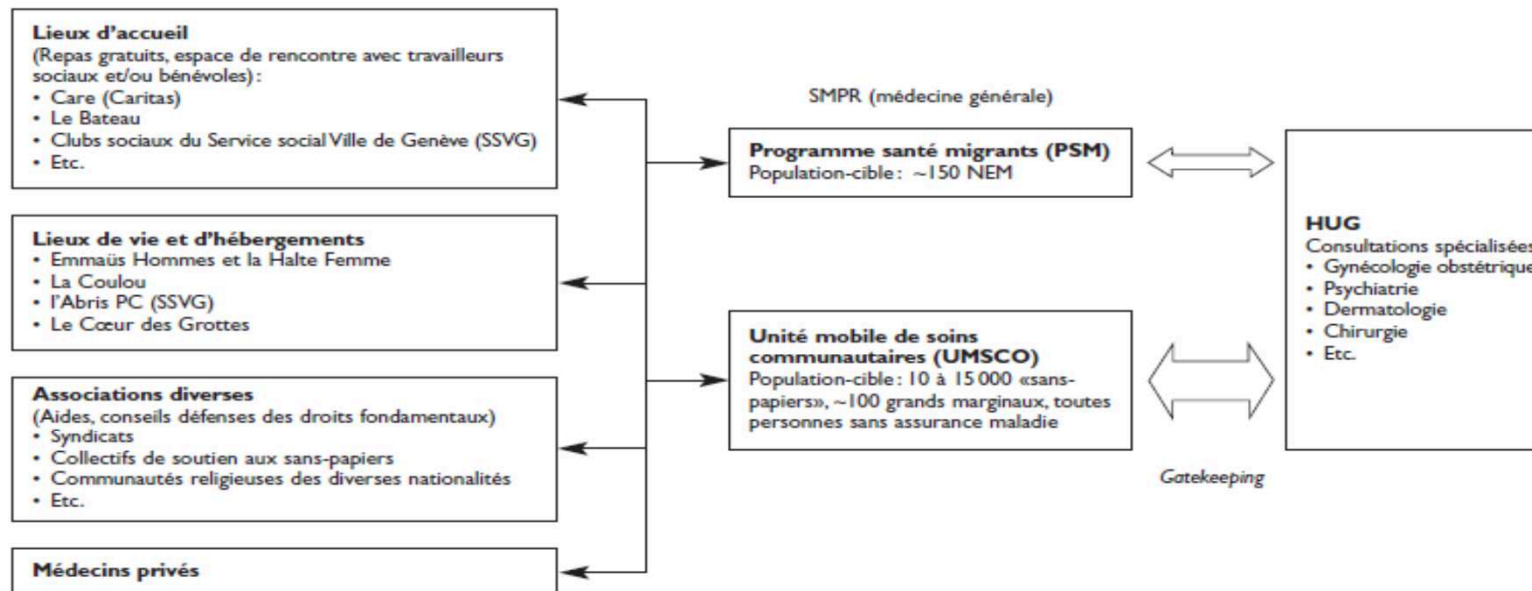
**Lieux d'accueil**
(Repas gratuits, espace de rencontre avec travailleurs sociaux et/ou bénévoles):
• Care (Caritas)
• Le Bateau
• Clubs sociaux du Service social Ville de Genève (SSVG)
• Etc.

**Lieux de vie et d'hébergements**
• Emmaüs Hommes et la Halte Femme
• La Coulou
• l'Abris PC (SSVG)
• Le Cœur des Grottes

**Associations diverses**
(Aides, conseils défenses des droits fondamentaux)
• Syndicats
• Collectifs de soutien aux sans-papiers
• Communautés religieuses des diverses nationalités
• Etc.

**Médecins privés**

SMPR (médecine générale)

**Programme santé migrants (PSM)**
Population-cible: ~150 NEM

**Unité mobile de soins communautaires (UMSCO)**
Population-cible: 10 à 15 000 «sans-papiers», ~100 grands marginaux, toutes personnes sans assurance maladie

Gatekeeping

**HUG**
Consultations spécialisées
• Gynécologie obstétrique
• Psychiatrie
• Dermatologie
• Chirurgie
• Etc.